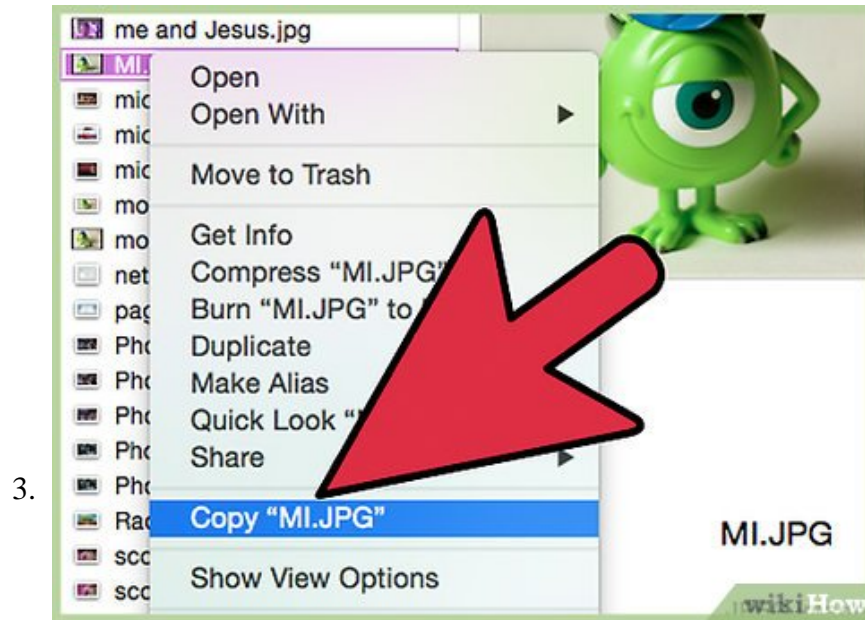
3.

me and Jesus.jpg
MI.
mic
mic
mic
mo
mo
net
pag
Pho
Pho
Pho
Pho
Pho
Rad
sco
sco

Open
Open With
Move to Trash
Get Info
Compress “MI.JPG”
Burn “MI.JPG” to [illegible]
Duplicate
Make Alias
Quick Look “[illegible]
Share
Copy “MI.JPG”
Show View Options

MI.JPG

wikiHow